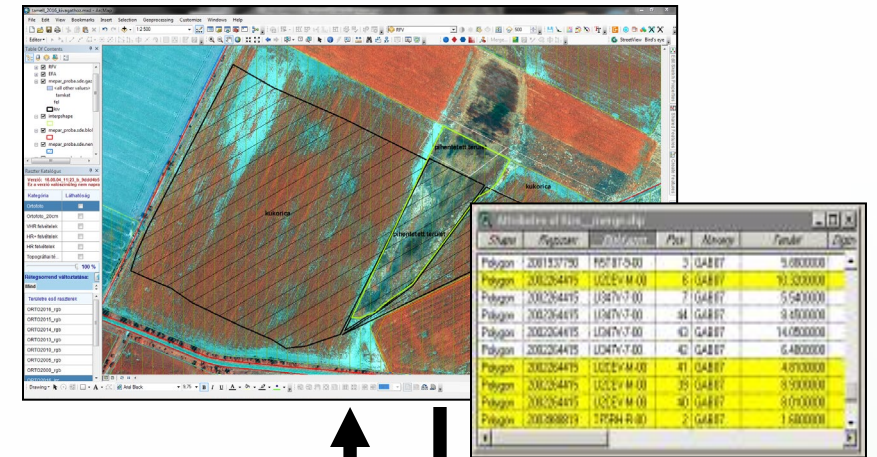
File Edit View Bookmarks Insert Selection Geoprocessing Customize Windows Help

Table Of Contents

RFV

EFA

terulet

interpshape

Raszter Katalógus

Kategória

Láthatóság

Ortofotó

Ortofoto_20cm

VHR felvételek

HR+ felvételek

HR felvételek

Topográfiai té...

100 %

Rétegsorrend változtatása:

Mind

Területre eső raszterek

ORTO2016_rgbi

ORTO2015_rgbi

ORTO2014_rgbi

ORTO2013_rgbi

ORTO2010_rgbi

ORTO2005_rgbi

ORTO2000_rgbi

pihentetett terület

kukorica

kukorica

pihentetett terület

Drawing

Arial Black

Attributes of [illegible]

| Shape | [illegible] | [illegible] | Pos | Növény | Terület | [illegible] |
|---|---|---|---|---|---|---|
| Polygon | 2001537790 | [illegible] | 3 | GAB07 | 5.6800000 | |
| Polygon | 2002264415 | LOZEV-M-00 | 6 | GAB07 | 10.3200000 | |
| Polygon | 2002264415 | LO4TV-7-00 | 7 | GAB07 | 5.5400000 | |
| Polygon | 2002264415 | LO4TV-7-00 | 44 | GAB07 | 9.4800000 | |
| Polygon | 2002264415 | LO4TV-7-00 | 40 | GAB07 | 14.0800000 | |
| Polygon | 2002264415 | LO4TV-7-00 | 42 | GAB07 | 6.4800000 | |
| Polygon | 2002264415 | LOZEV-M-00 | 41 | GAB07 | 4.8100000 | |
| Polygon | 2002264415 | LOZEV-M-00 | 39 | GAB07 | 8.9300000 | |
| Polygon | 2002264415 | LOZEV-M-00 | 40 | GAB07 | 8.0100000 | |
| Polygon | 2002808819 | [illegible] | 2 | GAB07 | 1.6800000 | |